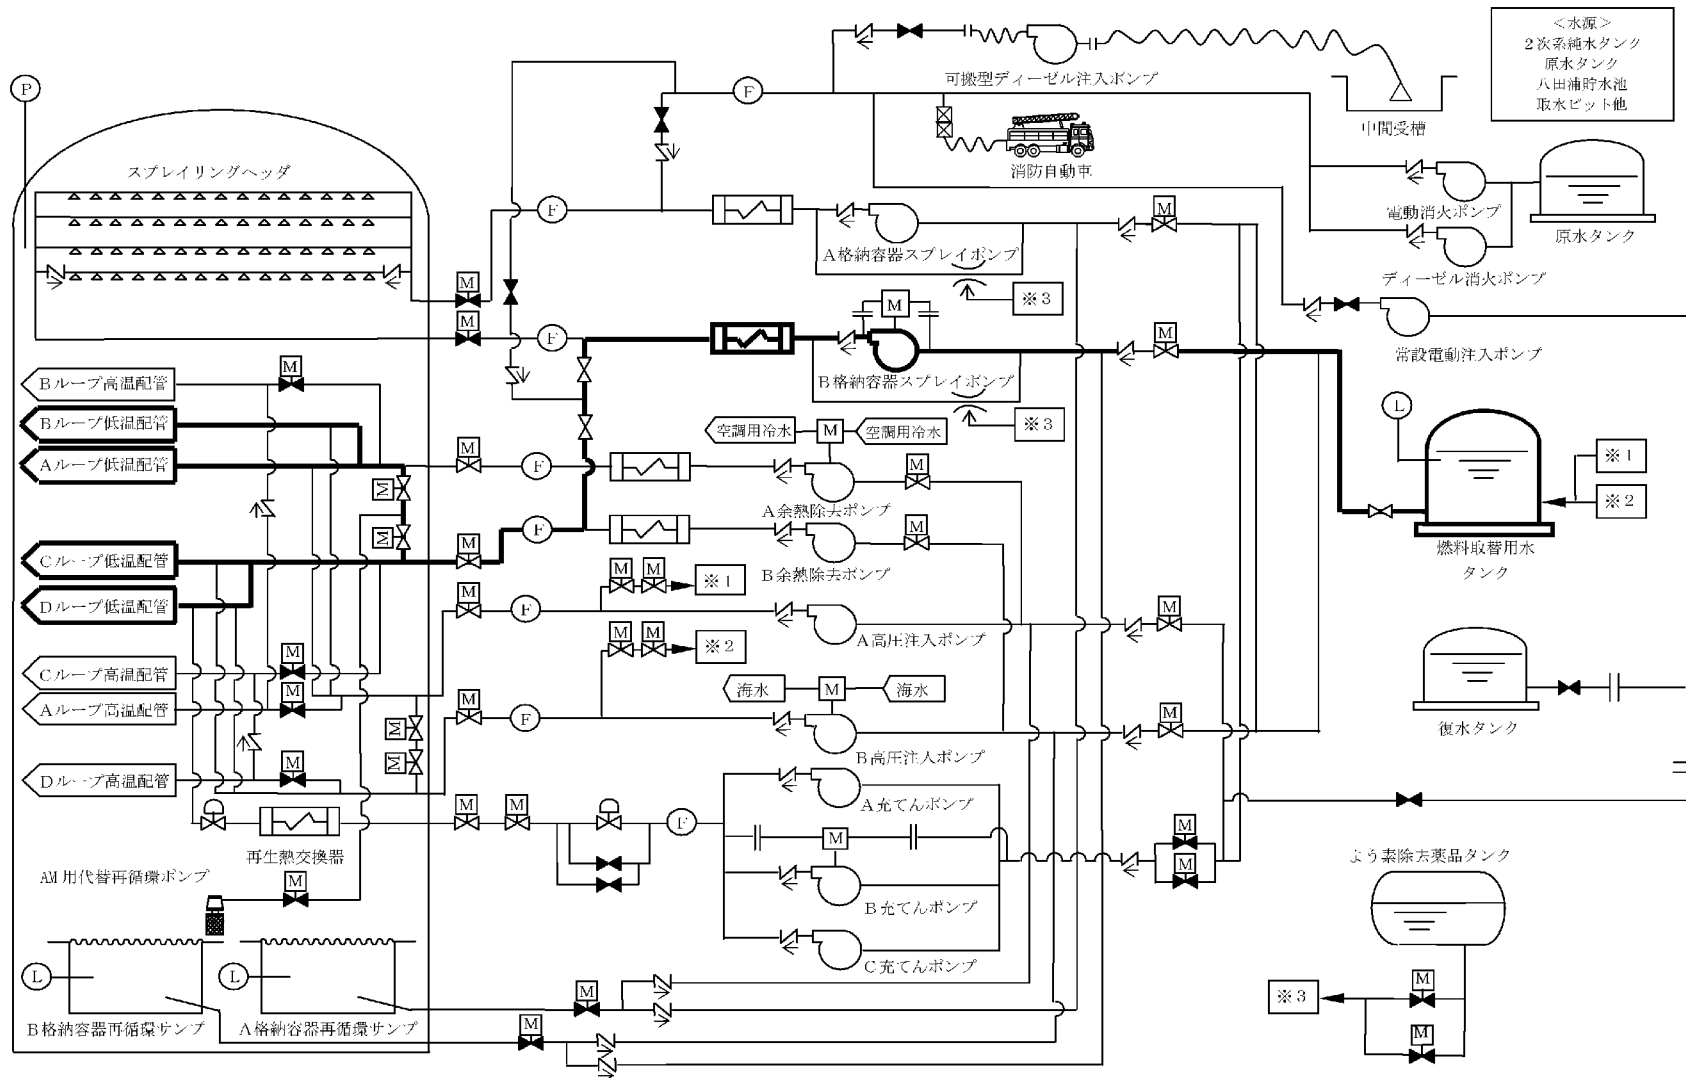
<水源>
2次系純水タンク
原水タンク
八田浦貯水池
取水ピット他

P

可搬型ディーゼル注入ポンプ

中間受槽

F

M

消防自動車

スプレイリングヘッダ

電動消火ポンプ

原水タンク

F

A格納容器スプレイポンプ

M

ディーゼル消火ポンプ

M

※3

M

M

F

M

常設電動注入ポンプ

Bループ高温配管

M

B格納容器スプレイポンプ

Bループ低温配管

※3

L

空調用冷水

M

空調用冷水

Aループ低温配管

M

F

M

※1

M

A余熱除去ポンプ

※2

M

F

M

Cループ低温配管

M

B余熱除去ポンプ

燃料取替用水
タンク

Dループ低温配管

M

F

M M

※1

M

A高圧注入ポンプ

M M

※2

Cループ高温配管

M

Aループ高温配管

M

海水

M

海水

M

F

M

復水タンク

M

B高圧注入ポンプ

Dループ高温配管

M

M

M

M

F

A充てんポンプ

M

M

M

再生熱交換器

よう素除去薬品タンク

AM用代替再循環ポンプ

M

B充てんポンプ

C充てんポンプ

L

L

M

※3

M

B格納容器再循環サンプ

A格納容器再循環サンプ

M

M